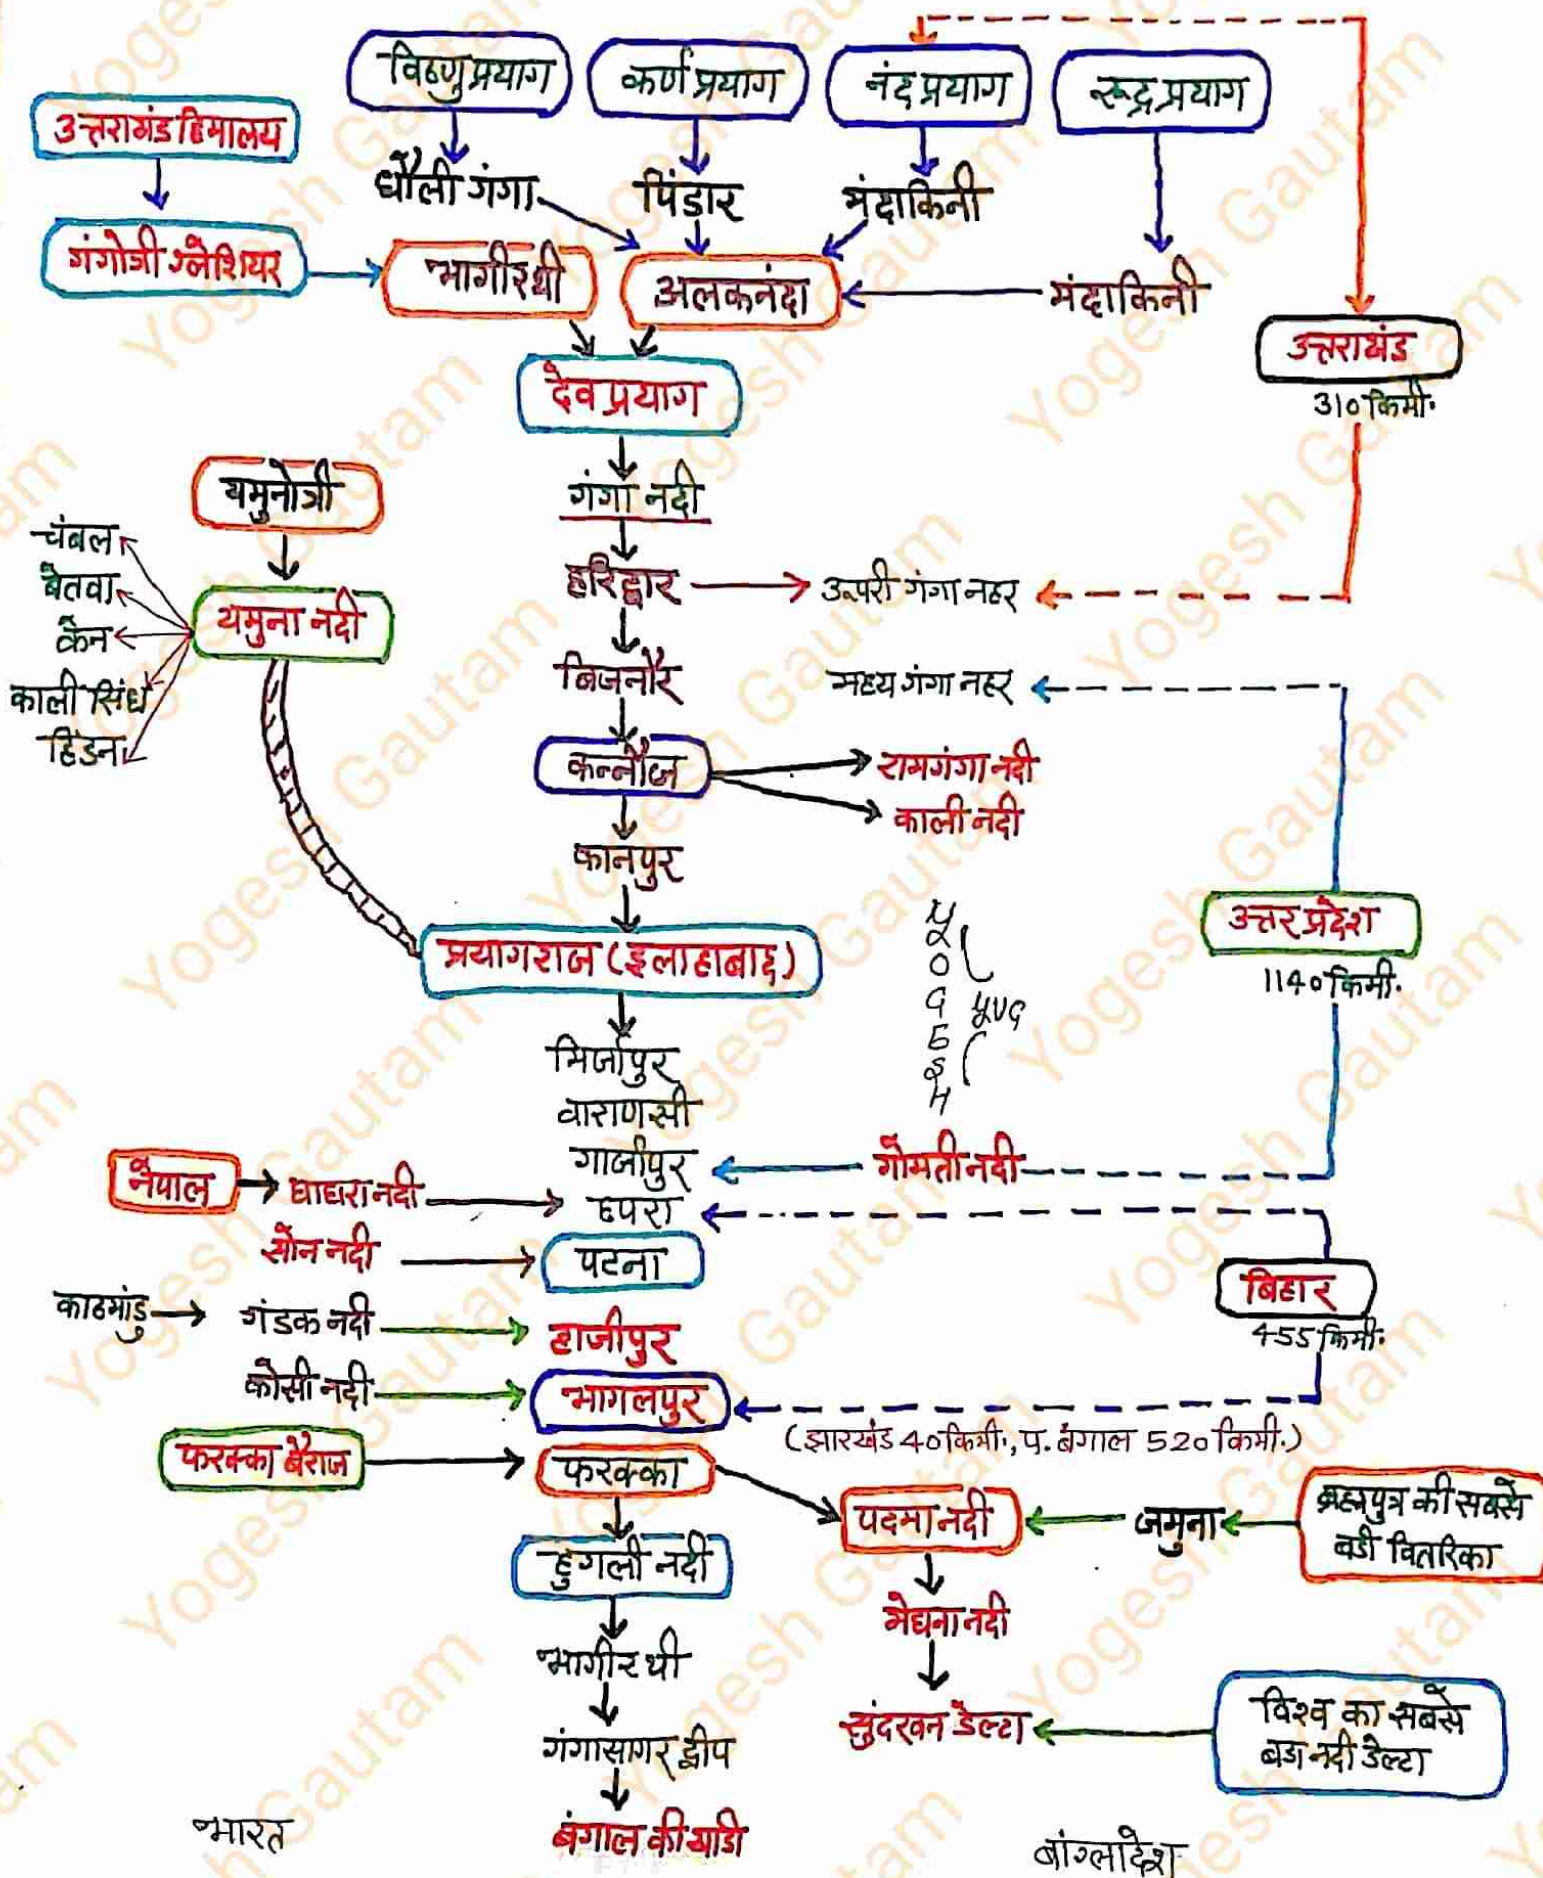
विष्णुप्रयाग
कर्णप्रयाग
नंदप्रयाग
रूद्रप्रयाग
उत्तराखंड हिमालय
धौली गंगा
पिंडार
मंदाकिनी
गंगोत्री ग्लेशियर
भागीरथी
अलकनंदा
मंदाकिनी
उत्तराखंड
310 किमी.
देव प्रयाग
यमुनोत्री
गंगा नदी
चंबल
बेतवा
केन
काली सिंध
हिंडन
यमुना नदी
हरिद्वार
ऊपरी गंगा नहर
बिजनौर
मध्य गंगा नहर
कन्नौज
रामगंगा नदी
काली नदी
कानपुर
YOGESH
YVG
उत्तर प्रदेश
1140 किमी.
प्रयागराज (इलाहाबाद)
मिर्जापुर
वाराणसी
गाजीपुर
गोमती नदी
नेपाल
घाघरा नदी
छपरा
सोन नदी
पटना
बिहार
455 किमी.
काठमांडु
गंडक नदी
हाजीपुर
कोसी नदी
भागलपुर
(झारखंड 40 किमी., प. बंगाल 520 किमी.)
फरक्का बैराज
फरक्का
पदमा नदी
जमुना
ब्रह्मपुत्र की सबसे बड़ी वितरिका
हुगली नदी
मेघना नदी
भागीरथी
सुंदरवन डेल्टा
विश्व का सबसे बड़ा नदी डेल्टा
गंगासागर द्वीप
भारत
बंगाल की खाडी
बांग्लादेश